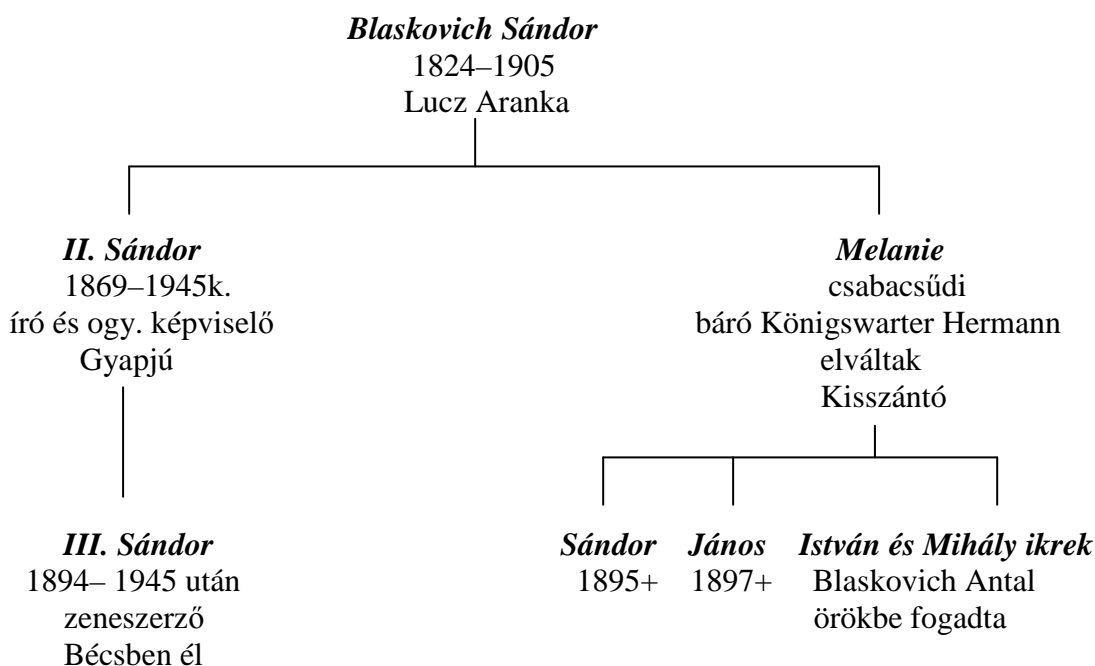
Blaskovich Sándor
1824–1905
Lucz Aranka

II. Sándor
1869–1945k.
író és ogy. képviselő
Gyapjú

III. Sándor
1894– 1945 után
zeneszerző
Bécsben él

Melanie
csabacsűdi
báró Königswarter Hermann
elváltak
Kisszántó

Sándor
1895+

János
1897+

István és Mihály ikrek
Blaskovich Antal
örökbe fogadta